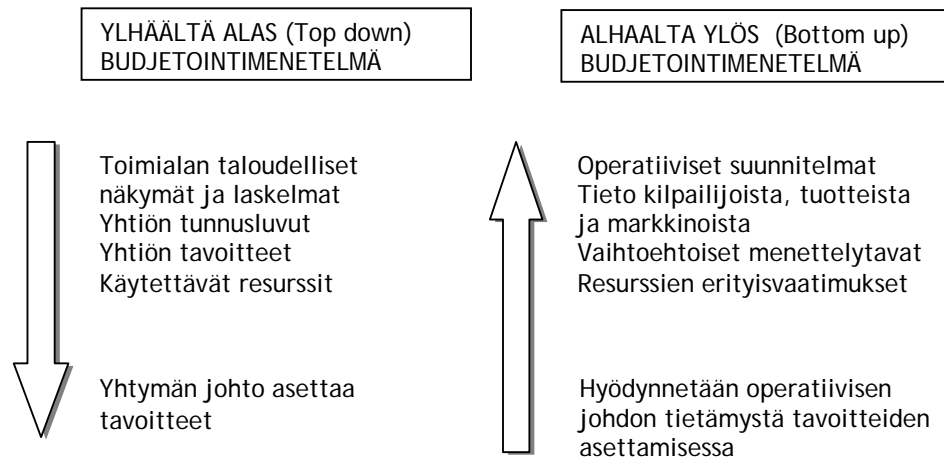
YLHÄÄLTÄ ALAS (Top down)
BUDJETOINTIMENETELMÄ

Toimialan taloudelliset
näkymät ja laskelmat
Yhtiön tunnusluvut
Yhtiön tavoitteet
Käytettävät resurssit

Yhtymän johto asettaa
tavoitteet

ALHAALTA YLÖS (Bottom up)
BUDJETOINTIMENETELMÄ

Operatiiviset suunnitelmat
Tieto kilpailijoista, tuotteista
ja markkinoista
Vaihtoehtoiset menettelytavat
Resurssien erityisvaatimukset

Hyödynnetään operatiivisen
johdon tietämystä tavoitteiden
asettamisessa